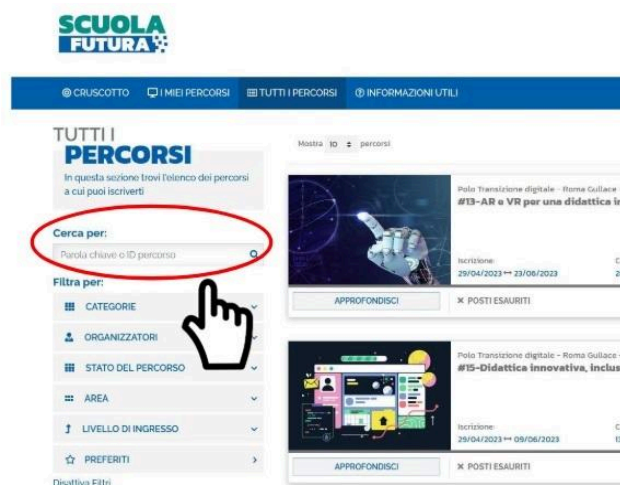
SCUOLA FUTURA

CRUSCOTTO | I MIEI PERCORSI | TUTTI I PERCORSI | INFORMAZIONI UTILI

TUTTI I
PERCORSI

In questa sezione trovi l'elenco dei percorsi a cui puoi iscriverti

Cerca per:

Parola chiave o ID percorso

Filtra per:

CATEGORIE

ORGANIZZATORI

STATO DEL PERCORSO

AREA

LIVELLO DI INGRESSO

PREFERITI

Disattiva Filtri

Mostra 10 percorsi

Polo Transizione digitale - Roma Gullace
#13-AR e VR per una didattica i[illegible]

Iscrizione:
29/04/2023 ↔ 23/06/2023

APPROFONDISCI

× POSTI ESAURITI

Polo Transizione digitale - Roma Gullace
#15-Didattica innovativa, inclus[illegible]

Iscrizione:
29/04/2023 ↔ 09/06/2023

APPROFONDISCI

× POSTI ESAURITI